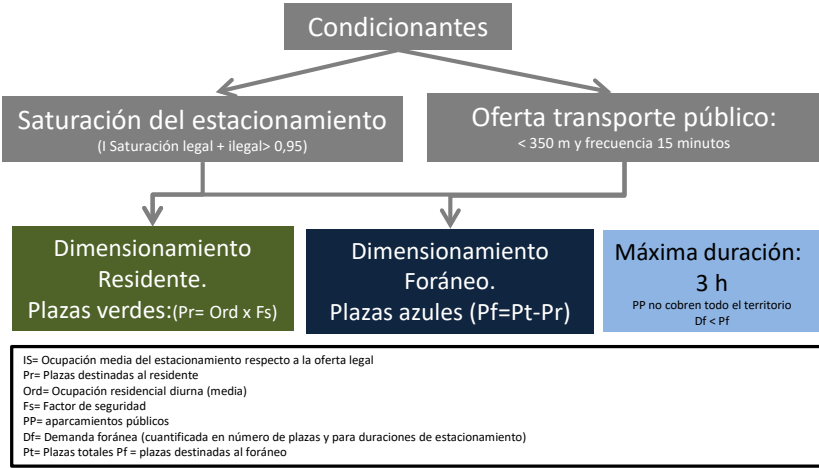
Condicionantes

Saturación del estacionamiento
(I Saturación legal + ilegal> 0,95)

Oferta transporte público:
< 350 m y frecuencia 15 minutos

Dimensionamiento Residente.
Plazas verdes:(Pr= Ord x Fs)

Dimensionamiento Foráneo.
Plazas azules (Pf=Pt-Pr)

Máxima duración:
3 h
PP no cobren todo el territorio
Df < Pf

IS= Ocupación media del estacionamiento respecto a la oferta legal
Pr= Plazas destinadas al residente
Ord= Ocupación residencial diurna (media)
Fs= Factor de seguridad
PP= aparcamientos públicos
Df= Demanda foránea (cuantificada en número de plazas y para duraciones de estacionamiento)
Pt= Plazas totales Pf = plazas destinadas al foráneo